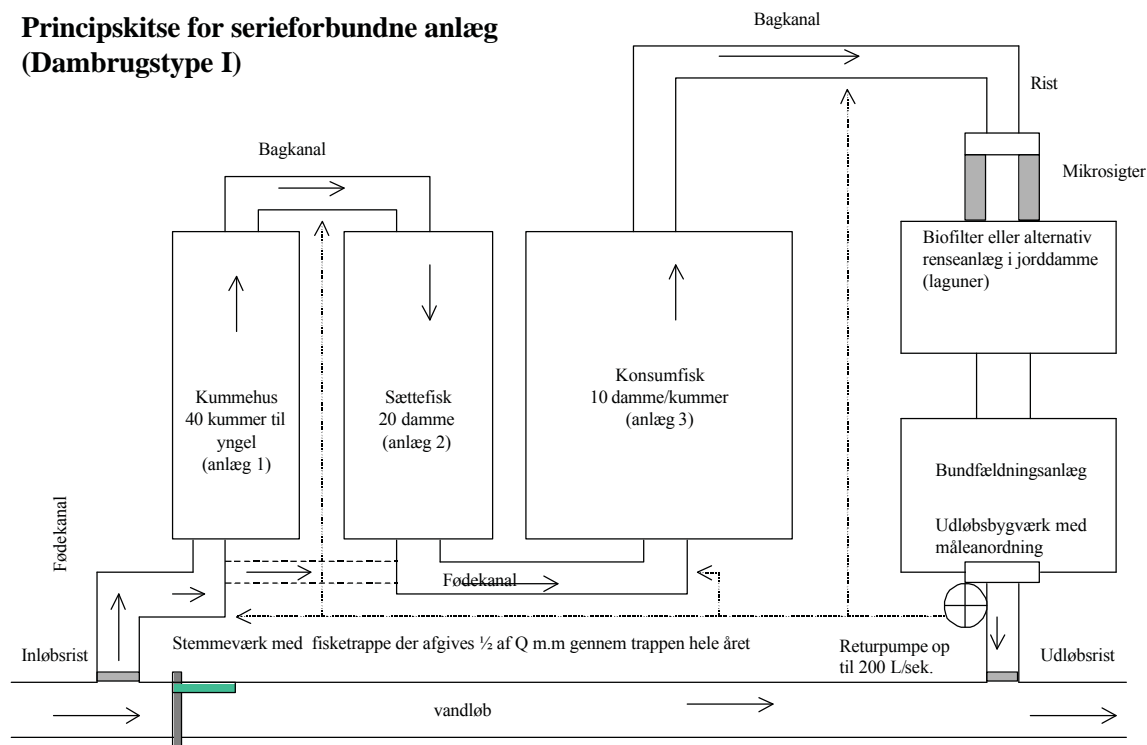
**Principskitse for serieforbundne anlæg (Dambrugstype I)**

Bagkanal

Rist

Bagkanal

Mikrosigter

Biofilter eller alternativ renseanlæg i jorddamme (laguner)

Kummehus
40 kummer til yngel
(anlæg 1)

Sættefisk
20 damme
(anlæg 2)

Konsumfisk
10 damme/kummer
(anlæg 3)

Bundfældningsanlæg

Udløbsbygværk med måleanordning

Fødekanal

Fødekanal

Inløbsrist

Stemmeværk med fisketrappe der afgives ½ af Q m.m gennem trappen hele året

Returpumpe op til 200 L/sek.

Udløbsrist

vandløb